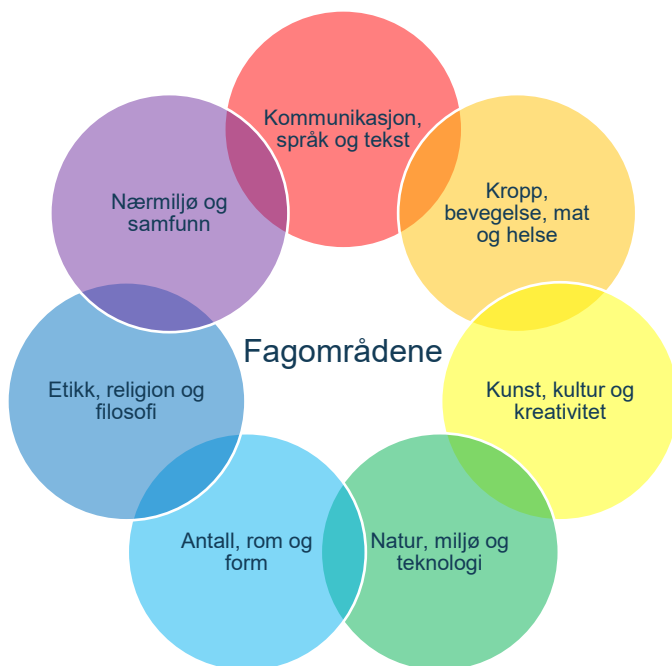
Fagområdene

Kommunikasjon, språk og tekst

Kropp, bevegelse, mat og helse

Kunst, kultur og kreativitet

Natur, miljø og teknologi

Antall, rom og form

Etikk, religion og filosofi

Nærmiljø og samfunn